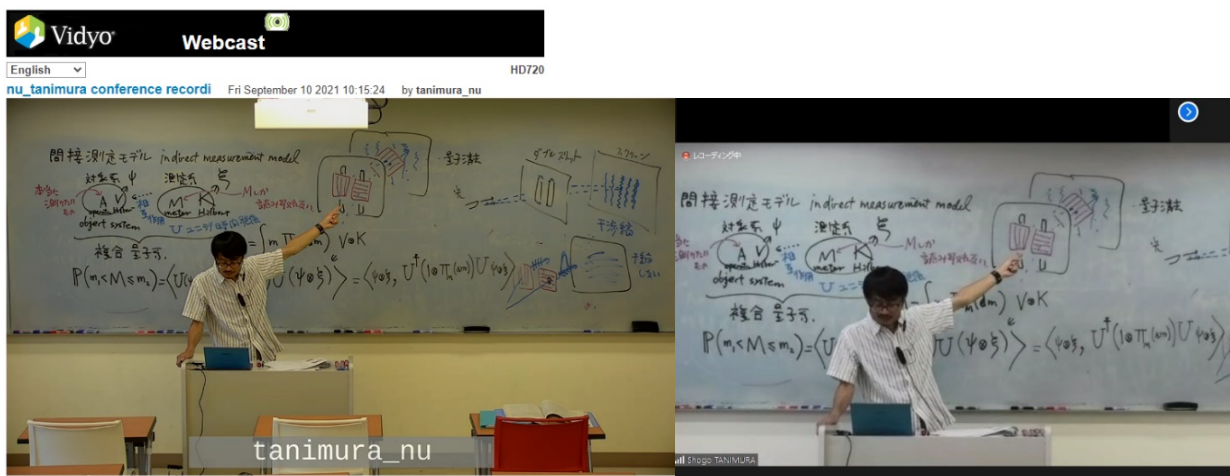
Vidyo Webcast

English

HD720

nu_tanimura conference recordi Fri September 10 2021 10:15:24 by tanimura_nu

間接測定モデル indirect measurement model

対象系 $\psi$

測定系 $\xi$

A V

M K

object system

meter Hilbert

U ユニタリ時間発展

複合量子系

$\mathbb{P}(m_1 < M \leq m_2) = \langle U(\psi\otimes\xi), \ldots U(\psi\otimes\xi) \rangle = \langle \psi\otimes\xi, U^\dagger(1\otimes\Pi_M(dm))U\psi\otimes\xi \rangle$

$V\otimes K$

量子消去

ダブルスリット

スクリーン

干渉縞

tanimura_nu

レコーディング中

間接測定モデル indirect measurement model

対象系 $\psi$

測定系 $\xi$

A V

M K

object system

複合量子系

$\mathbb{P}(m_1 < M \leq m_2) = \langle U(\psi\otimes\xi) \rangle = \langle \psi\otimes\xi, U^\dagger(1\otimes\Pi_M(dm))U\psi\otimes\xi \rangle$

$V\otimes K$

量子消去

Shogo TANIMURA